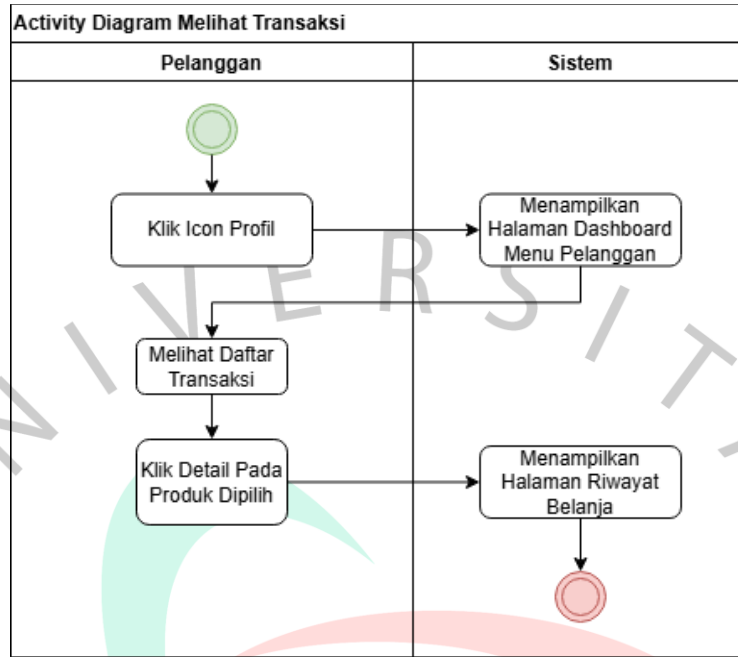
Activity Diagram Melihat Transaksi

| Pelanggan | Sistem |
|---|---|

Klik Icon Profil

Menampilkan Halaman Dashboard Menu Pelanggan

Melihat Daftar Transaksi

Klik Detail Pada Produk Dipilih

Menampilkan Halaman Riwayat Belanja

N I V E R S I T